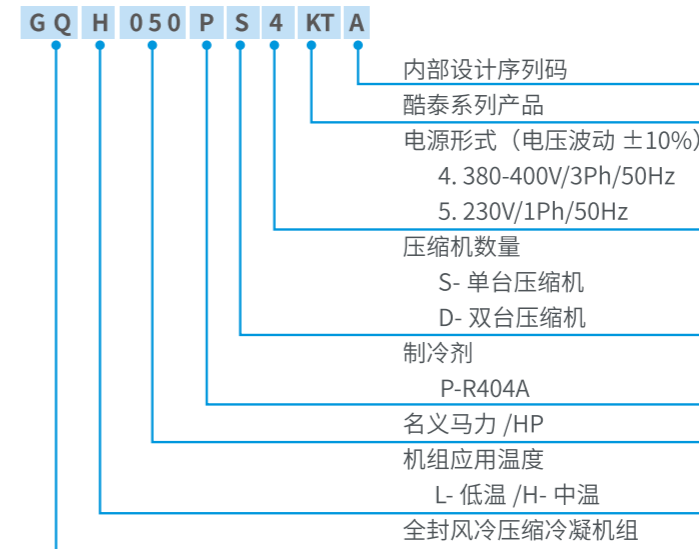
G Q H 0 5 0 P S 4 KT A

内部设计序列码

酷泰系列产品

电源形式（电压波动 ±10%）

4. 380-400V/3Ph/50Hz

5. 230V/1Ph/50Hz

压缩机数量

S- 单台压缩机

D- 双台压缩机

制冷剂

P-R404A

名义马力 /HP

机组应用温度

L- 低温 /H- 中温

全封风冷压缩冷凝机组